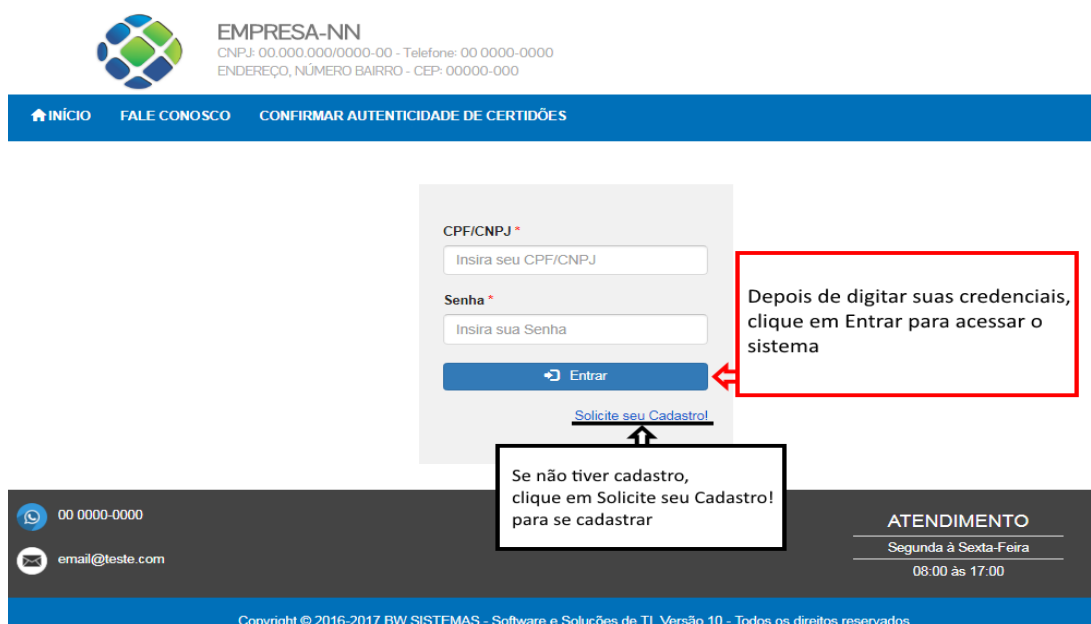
EMPRESA-NN
CNPJ: 00.000.000/0000-00 - Telefone: 00 0000-0000
ENDEREÇO, NÚMERO BAIRRO - CEP: 00000-000

INÍCIO FALE CONOSCO CONFIRMAR AUTENTICIDADE DE CERTIDÕES

CPF/CNPJ *
Insira seu CPF/CNPJ

Senha *
Insira sua Senha

Entrar

Solicite seu Cadastro!

Depois de digitar suas credenciais, clique em Entrar para acessar o sistema

Se não tiver cadastro, clique em Solicite seu Cadastro! para se cadastrar

00 0000-0000

email@teste.com

ATENDIMENTO
Segunda à Sexta-Feira
08:00 às 17:00

Copyright © 2016-2017 BW SISTEMAS - Software e Soluções de TI. Versão 10 - Todos os direitos reservados